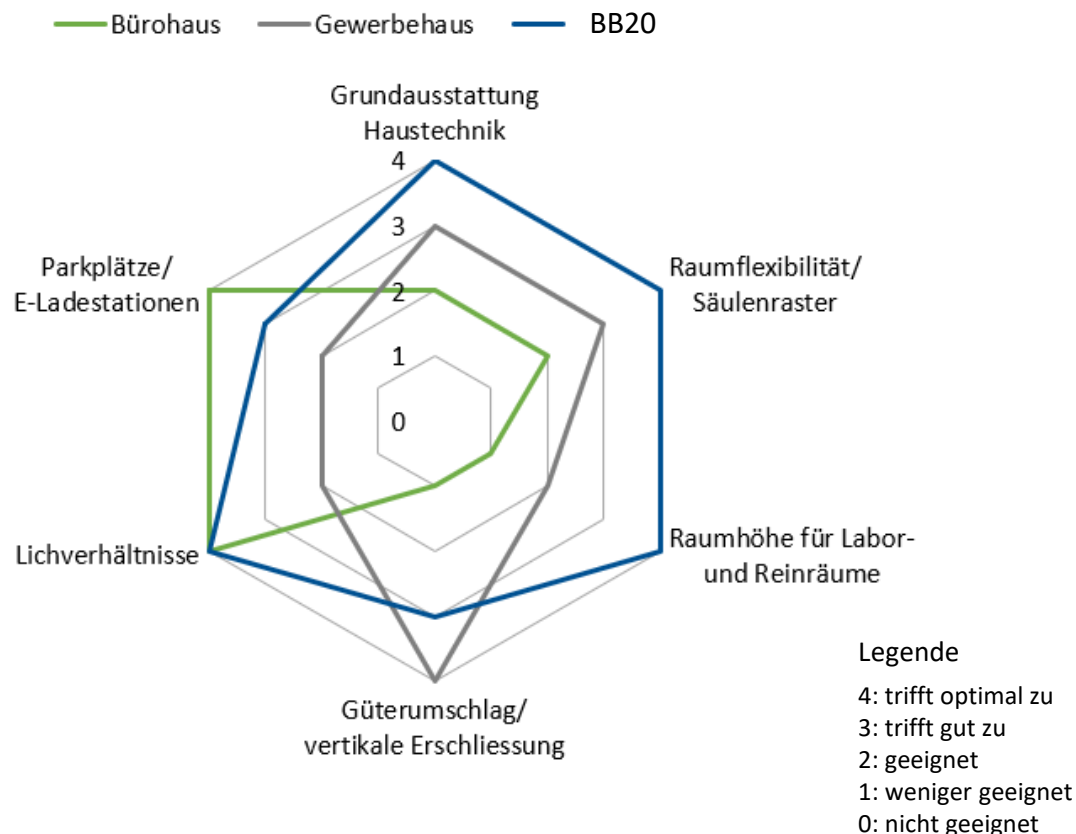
Bürohaus Gewerbehaus BB20

Grundausstattung Haustechnik

4
3
2
1
0

Raumflexibilität/ Säulenraster

Raumhöhe für Labor- und Reinräume

Güterumschlag/ vertikale Erschliessung

Lichverhältnisse

Parkplätze/ E-Ladestationen

Legende
4: trifft optimal zu
3: trifft gut zu
2: geeignet
1: weniger geeignet
0: nicht geeignet